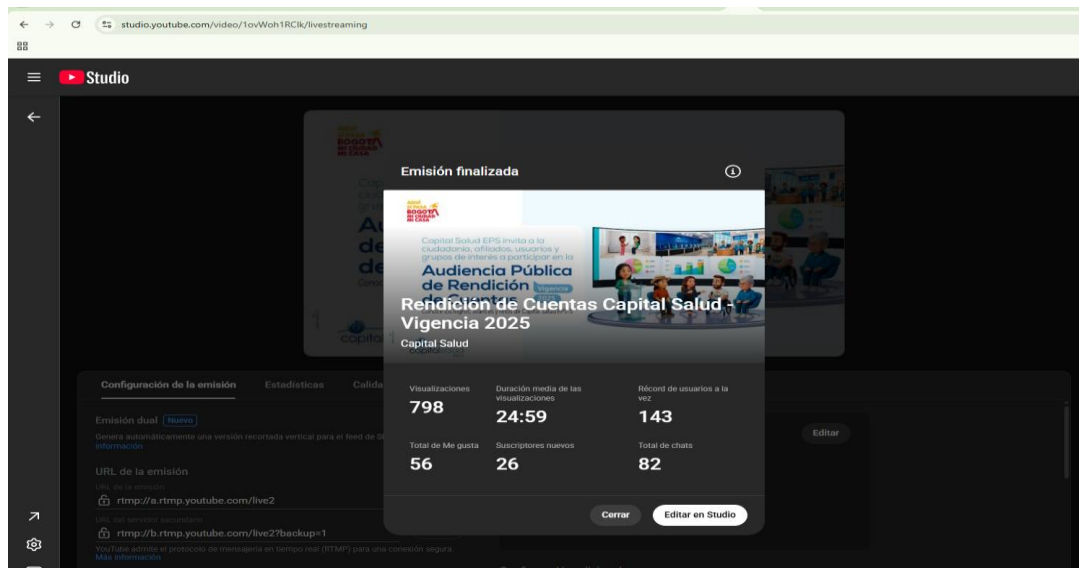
studio.youtube.com/video/1ovWoh1RClk/livestreaming

Studio

Emisión finalizada

BOGOTÁ MI CIUDAD MI CASA

Capital Salud EPS invita a la ciudadanía, afiliados, usuarios y grupos de interés a participar en la

Audiencia Pública de Rendición

Rendición de Cuentas Capital Salud - Vigencia 2025

Capital Salud

| Visualizaciones | Duración media de las visualizaciones | Récord de usuarios a la vez |
|---|---|---|
| 798 | 24:59 | 143 |
| Total de Me gusta | Suscriptores nuevos | Total de chats |
| 56 | 26 | 82 |

Cerrar

Editar en Studio

Configuración de la emisión

Estadísticas

Calida

Emisión dual Nuevo

Genera automáticamente una versión recortada vertical para el feed de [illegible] información

URL de la emisión

URL de la emisión

rtmp://a.rtmp.youtube.com/live2

URL del servidor secundario

rtmp://b.rtmp.youtube.com/live2?backup=1

YouTube admite el protocolo de mensajería en tiempo real (RTMP) para una conexión segura. Más información

Editar